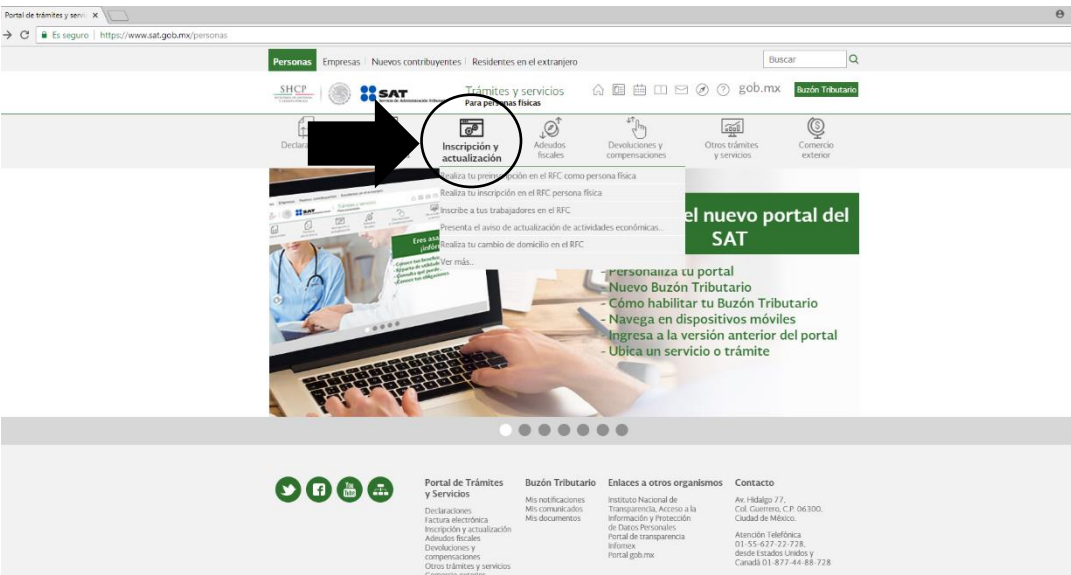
Portal de trámites y servi ×

Es seguro | https://www.sat.gob.mx/personas

Personas | Empresas | Nuevos contribuyentes | Residentes en el extranjero

Buscar

SHCP | SAT

Trámites y servicios
Para personas físicas

gob.mx

Buzón Tributario

Declara

Inscripción y actualización

Adeudos fiscales

Devoluciones y compensaciones

Otros trámites y servicios

Comercio exterior

Realiza tu preinscripción en el RFC como persona física
Realiza tu inscripción en el RFC persona física
Inscribe a tus trabajadores en el RFC
Presenta el aviso de actualización de actividades económicas.
Realiza tu cambio de domicilio en el RFC
Ver más...

el nuevo portal del SAT

- Personaliza tu portal
- Nuevo Buzón Tributario
- Cómo habilitar tu Buzón Tributario
- Navega en dispositivos móviles
- Ingresa a la versión anterior del portal
- Ubica un servicio o trámite

Portal de Trámites y Servicios
Declaraciones
Factura electrónica
Inscripción y actualización
Adeudos fiscales
Devoluciones y compensaciones
Otros trámites y servicios

Buzón Tributario
Mis notificaciones
Mis comunicados
Mis documentos

Enlaces a otros organismos
Instituto Nacional de Transparencia, Acceso a la Información y Protección de Datos Personales
Portal de transparencia
Infomex
Portal gob.mx

Contacto
Av. Hidalgo 77,
Col. Guerrero, C.P. 06300,
Ciudad de México.

Atención Telefónica
01-55-627-22-728,
desde Estados Unidos y
Canadá 01-877-44-88-728